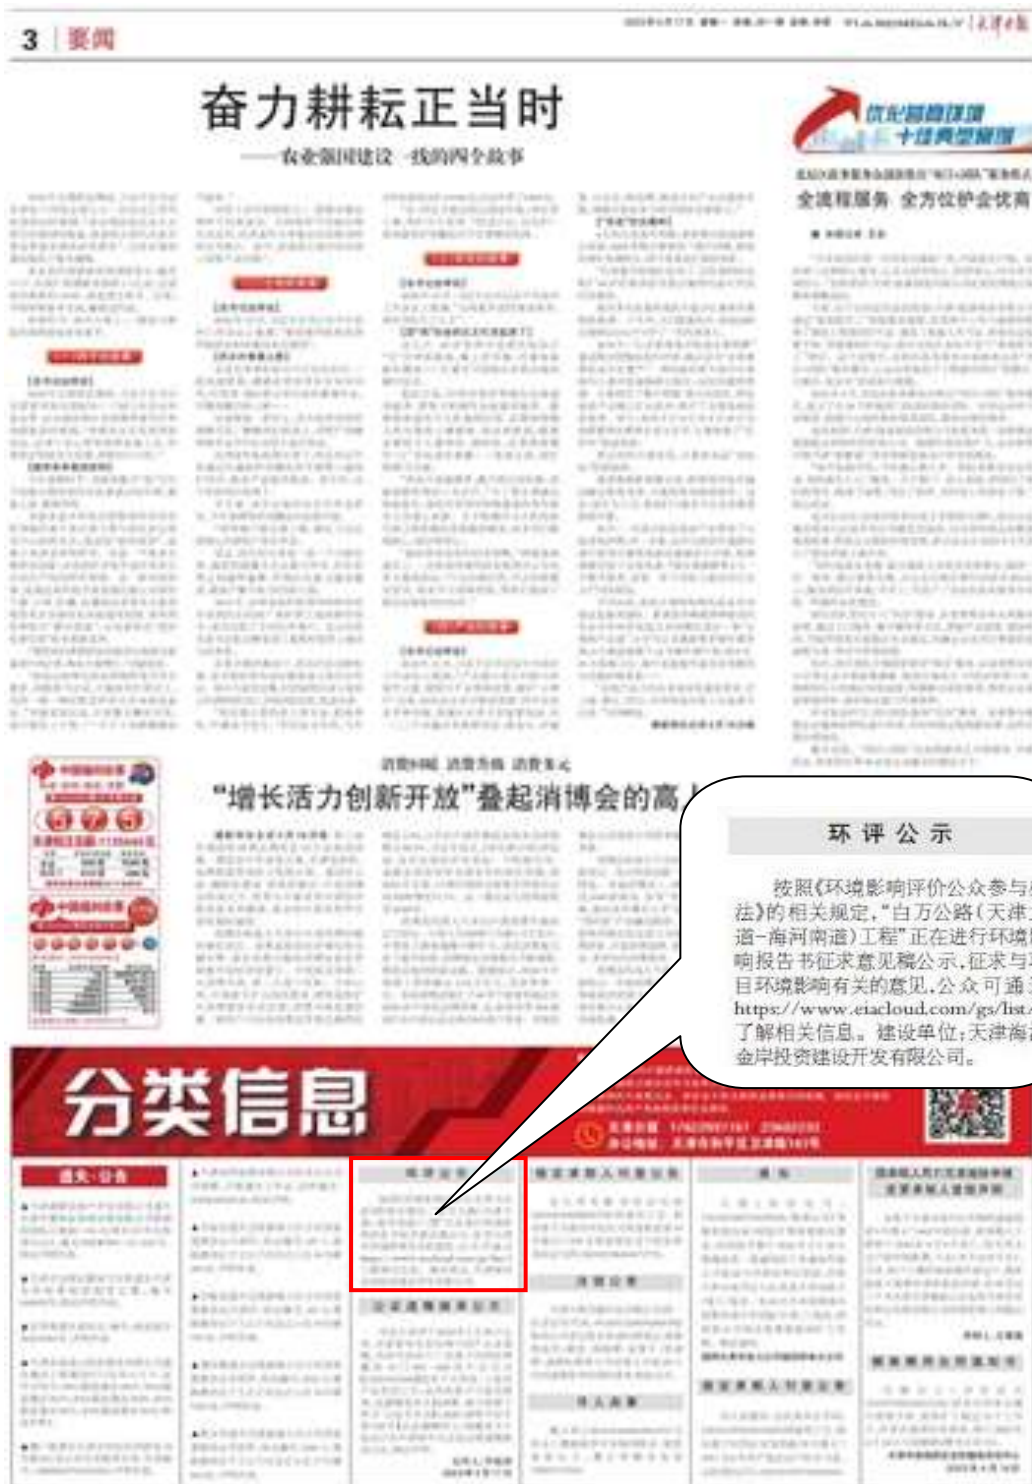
3 要闻

奋力耕耘正当时

——农业强国建设一线的四个故事

全流程服务 全方位护企优商

"增长活力创新开放"叠起消博会的高

分类信息

环 评 公 示

按照《环境影响评价公众参与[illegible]法》的相关规定，"白万公路(天津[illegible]道-海河南道)工程"正在进行环境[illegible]响报告书征求意见稿公示，征求与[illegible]目环境影响有关的意见，公众可通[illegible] https://www.eiacloud.com/gs/list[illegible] 了解相关信息。建设单位：天津海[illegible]金岸投资建设开发有限公司。